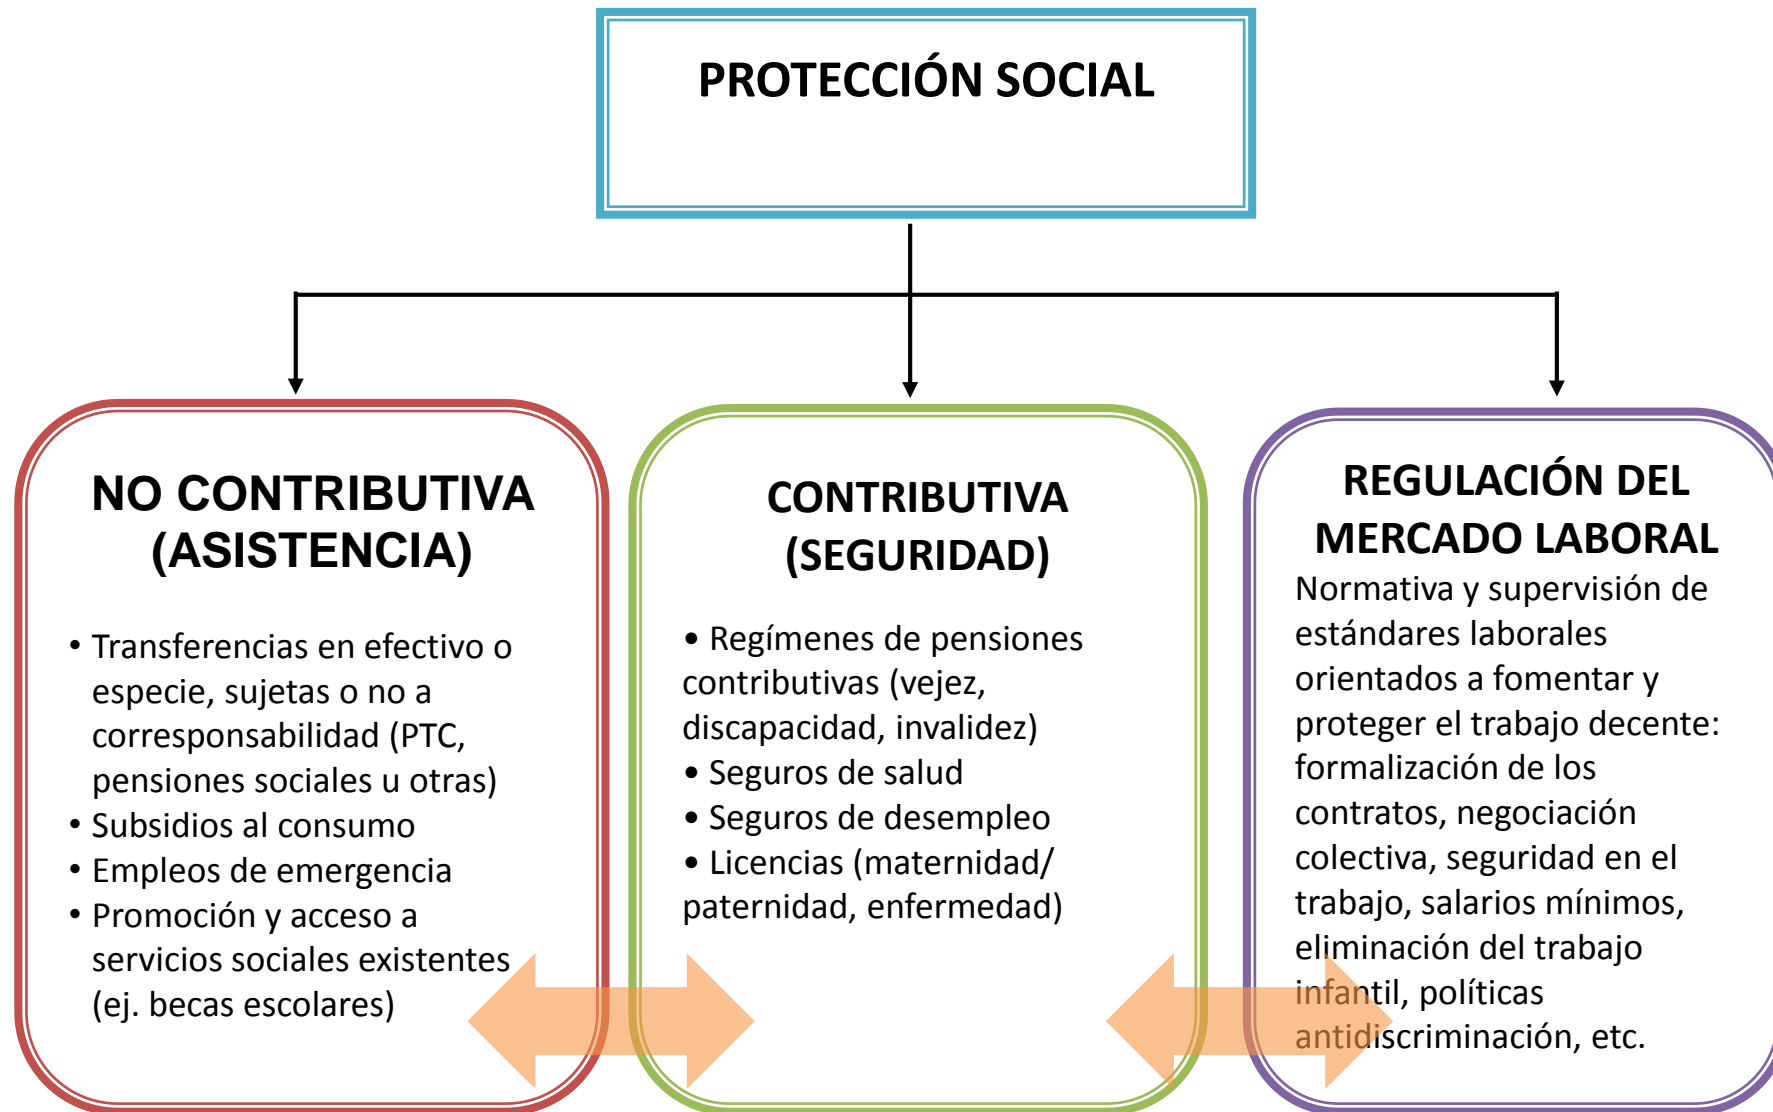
PROTECCIÓN SOCIAL

NO CONTRIBUTIVA (ASISTENCIA)

- Transferencias en efectivo o especie, sujetas o no a corresponsabilidad (PTC, pensiones sociales u otras)
- Subsidios al consumo
- Empleos de emergencia
- Promoción y acceso a servicios sociales existentes (ej. becas escolares)

CONTRIBUTIVA (SEGURIDAD)

- Regímenes de pensiones contributivas (vejez, discapacidad, invalidez)
- Seguros de salud
- Seguros de desempleo
- Licencias (maternidad/ paternidad, enfermedad)

REGULACIÓN DEL MERCADO LABORAL

Normativa y supervisión de estándares laborales orientados a fomentar y proteger el trabajo decente: formalización de los contratos, negociación colectiva, seguridad en el trabajo, salarios mínimos, eliminación del trabajo infantil, políticas antidiscriminación, etc.